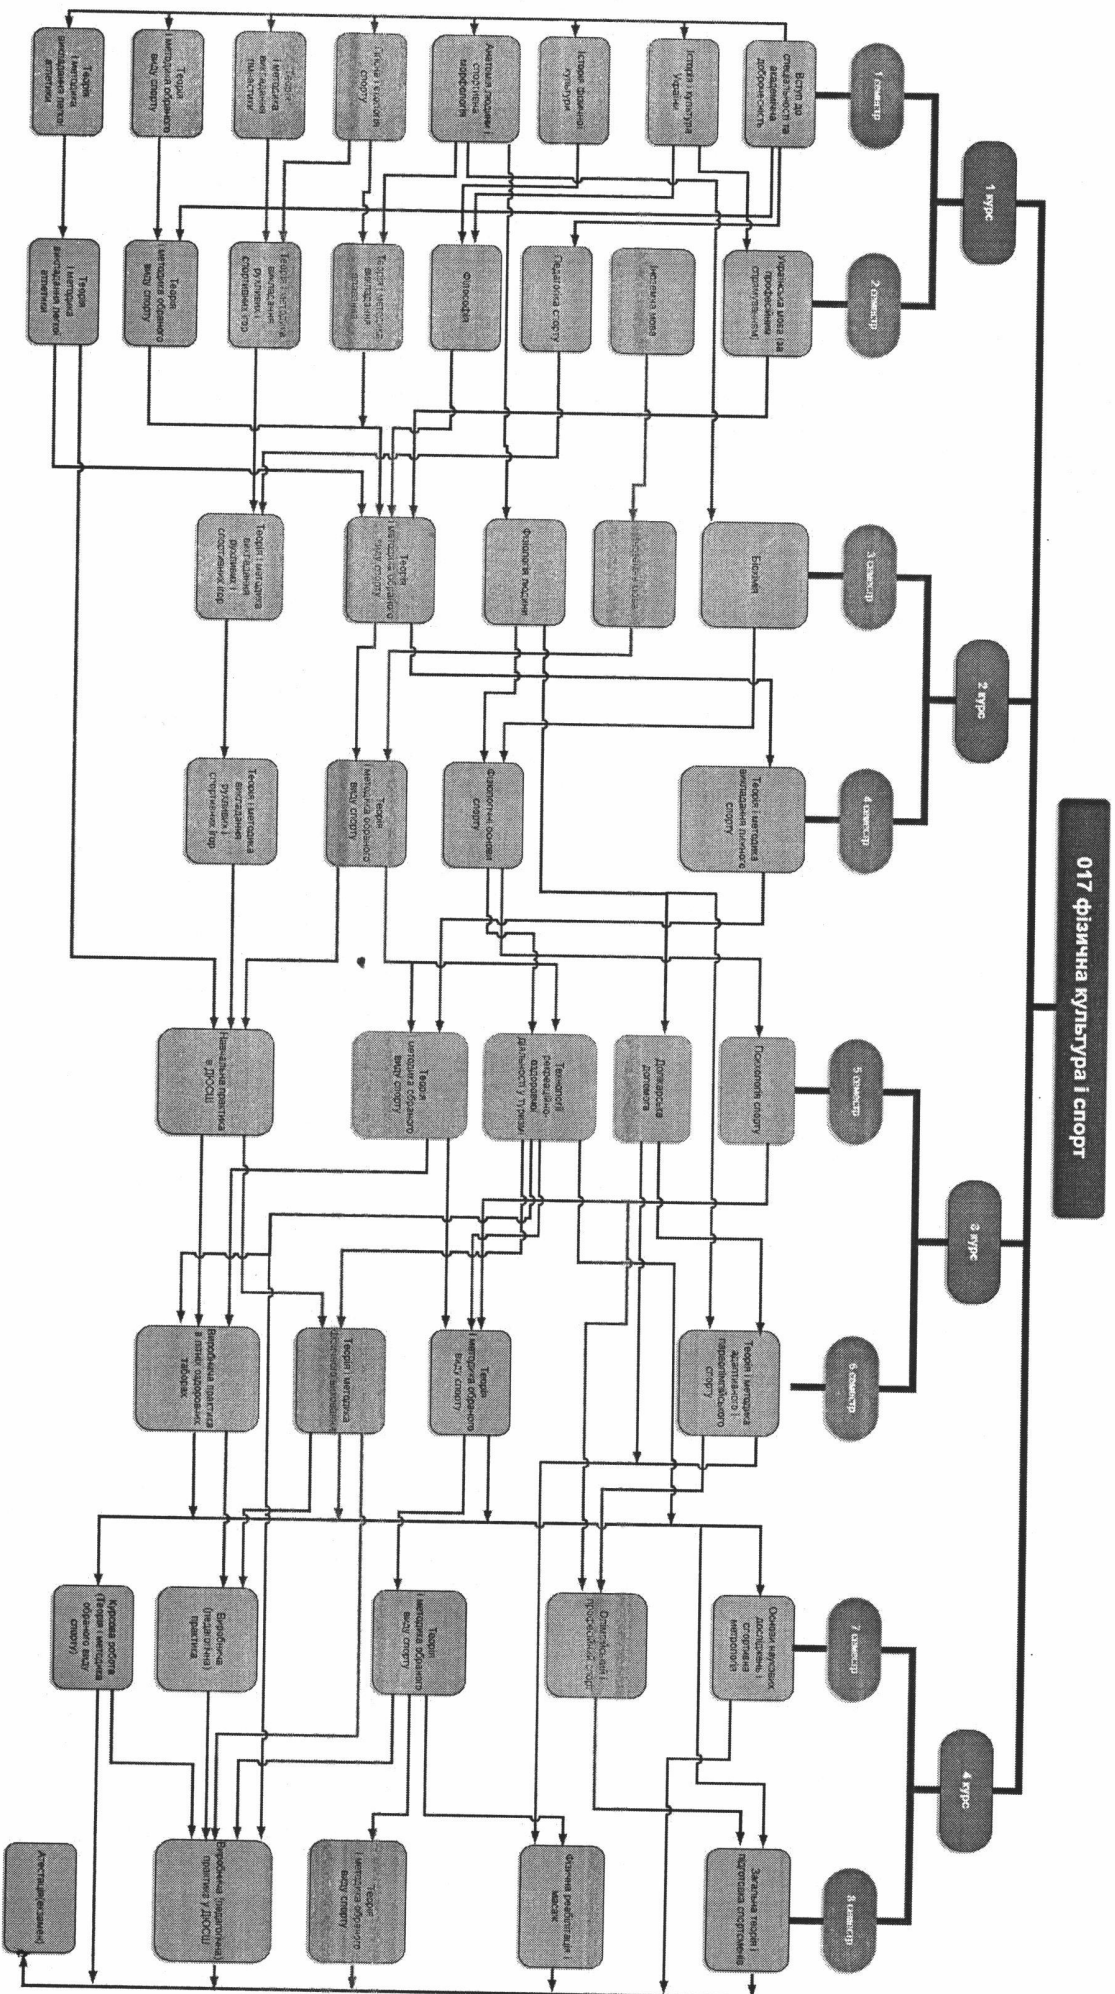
017 фізична культура і спорт

1 курс

1 семестр

Вступ до спеціальності та академічна доброчесність

Історія культури України

Історія фізичної культури

Анатомія людини і спортивна морфологія

Етика і культура спорту

Теорія і методика викладання гімнастики

Теорія і методика обраного виду спорту

Теорія і методика викладання легкої атлетики

2 семестр

Українська мова (за професійним спрямуванням)

Іноземна мова

Педагогіка спорту

Філософія

Теорія і методика викладання плавання

Теорія і методика викладання рухливих і спортивних ігор

Теорія і методика обраного виду спорту

Теорія і методика викладання легкої атлетики

2 курс

3 семестр

Біохімія

Іноземна мова

Фізіологія людини

Теорія і методика обраного виду спорту

Теорія і методика викладання рухливих і спортивних ігор

4 семестр

Теорія і методика викладання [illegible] спорту

Фізіологічні основи спорту

Теорія і методика обраного виду спорту

Теорія і методика викладання рухливих і спортивних ігор

3 курс

5 семестр

Психологія спорту

Долікарська допомога

Технології рекреаційно-оздоровчої діяльності у туризмі

Теорія і методика обраного виду спорту

Навчальна практика в ДЮСШ

6 семестр

Теорія і методика адаптивного і паралімпійського спорту

Теорія і методика обраного виду спорту

Теорія і методика фізичного виховання

Виробнича практика в закладі оздоровчих таборах

4 курс

7 семестр

Основи наукових досліджень, спортивна метрологія

Олімпійський і професійний спорт

Теорія і методика обраного виду спорту

Виробнича (педагогічна) практика

Курсова робота (Теорія і методика обраного виду спорту)

8 семестр

Загальна теорія і підготовка спортсменів

Фізична реабілітація і масаж

Теорія і методика обраного виду спорту

Виробнича (педагогічна) практика у ДЮСШ

Атестація(екзамен)